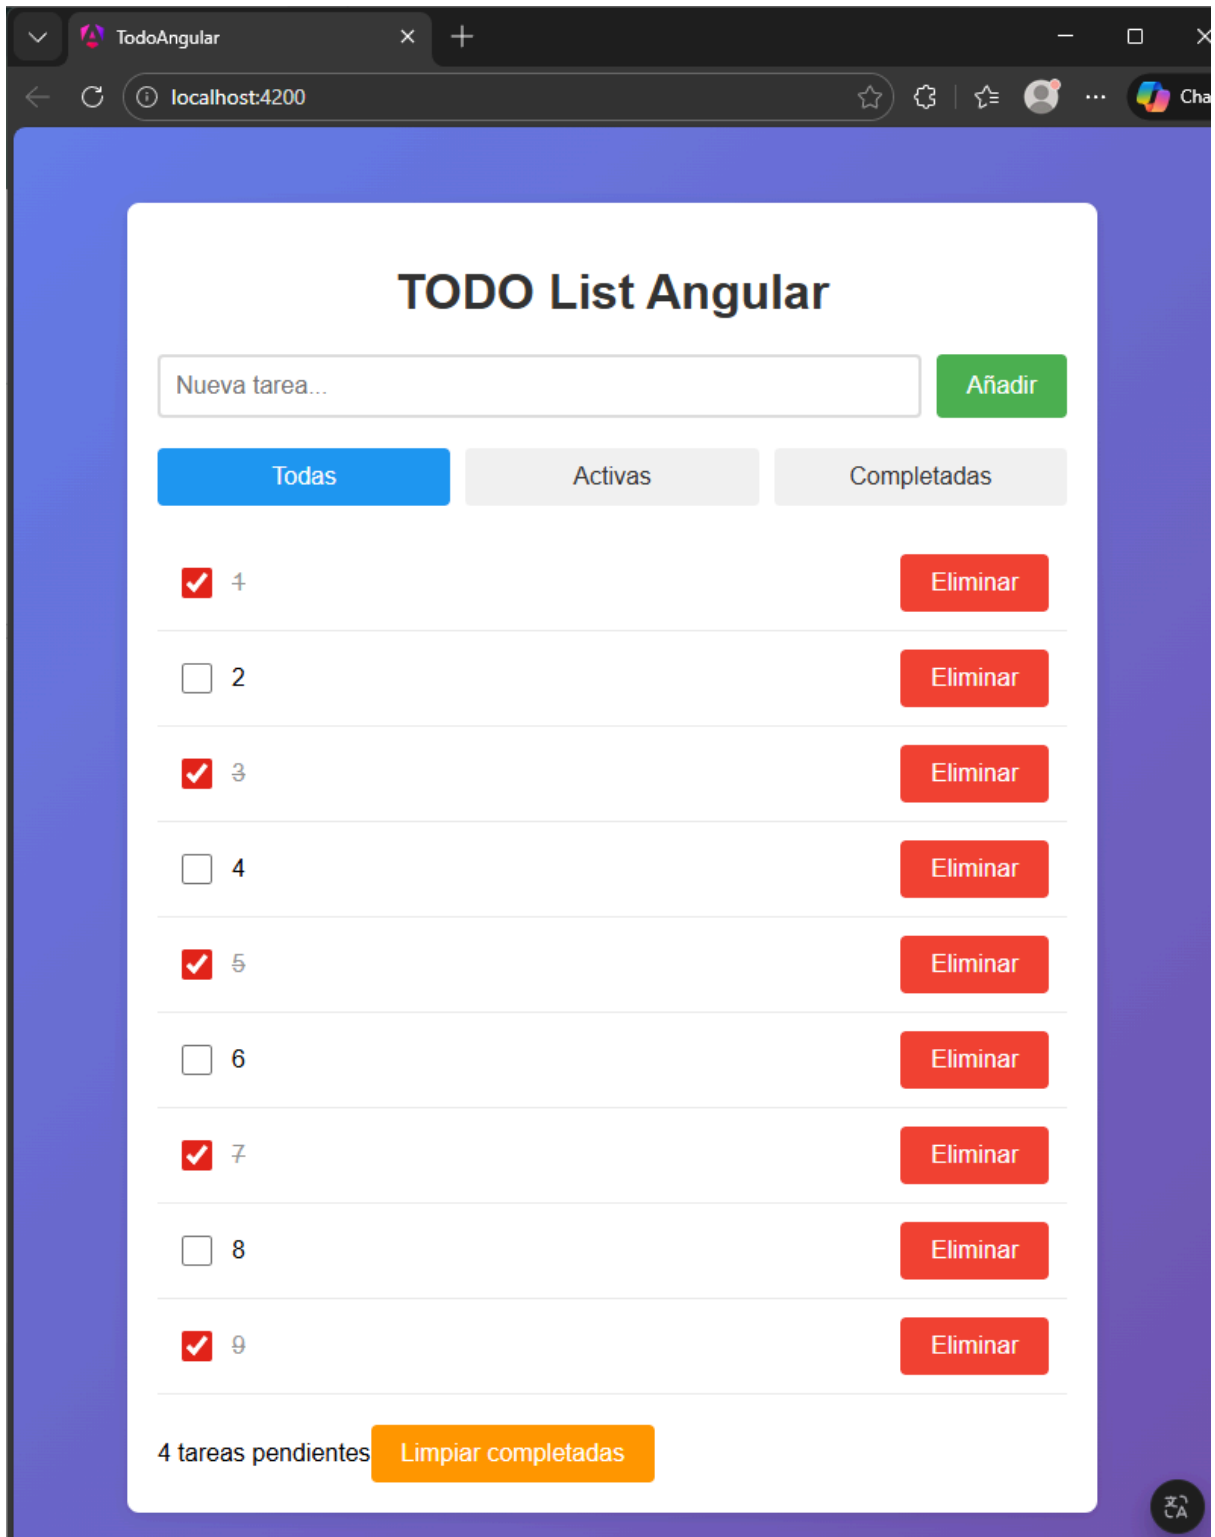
TodoAngular

localhost:4200

Cha

TODO List Angular

Nueva tarea...

Añadir

Todas

Activas

Completadas

1 Eliminar

2 Eliminar

3 Eliminar

4 Eliminar

5 Eliminar

6 Eliminar

7 Eliminar

8 Eliminar

9 Eliminar

4 tareas pendientes Limpiar completadas